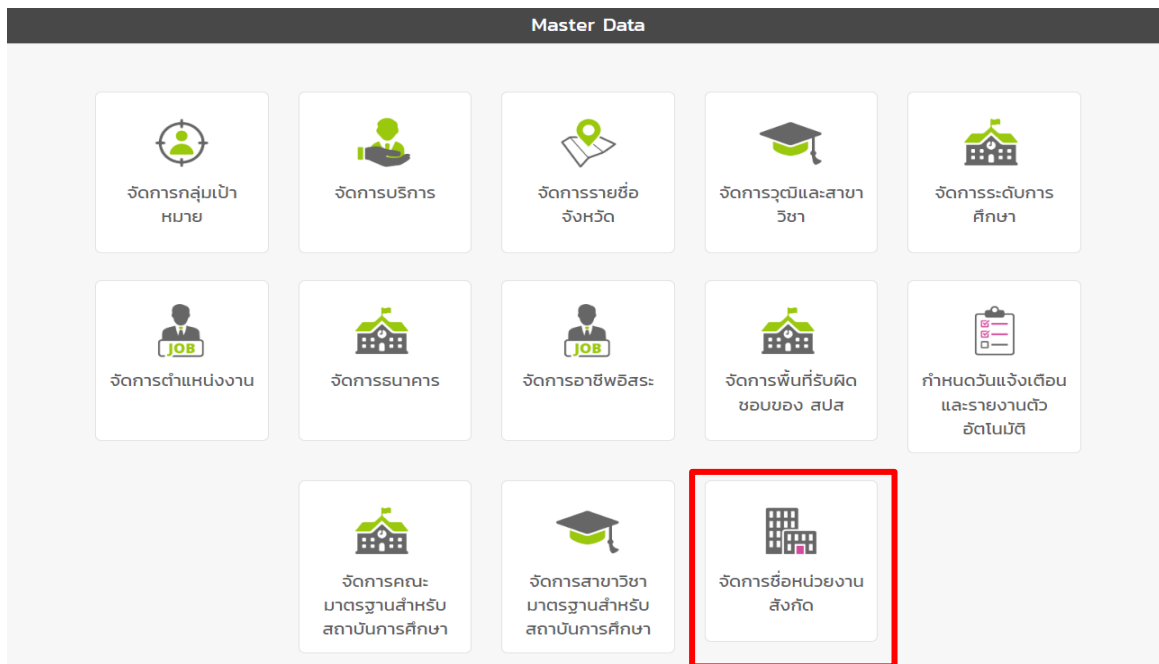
Master Data

จัดการกลุ่มเป้าหมาย

จัดการบริการ

จัดการรายชื่อจังหวัด

จัดการวุฒิและสาขาวิชา

จัดการระดับการศึกษา

JOB

จัดการตำแหน่งงาน

จัดการธนาคาร

JOB

จัดการอาชีพอิสระ

จัดการพื้นที่รับผิดชอบของ สปส

กำหนดวันแจ้งเตือนและรายงานตัวอัตโนมัติ

จัดการคณะมาตรฐานสำหรับสถาบันการศึกษา

จัดการสาขาวิชามาตรฐานสำหรับสถาบันการศึกษา

จัดการชื่อหน่วยงานสังกัด